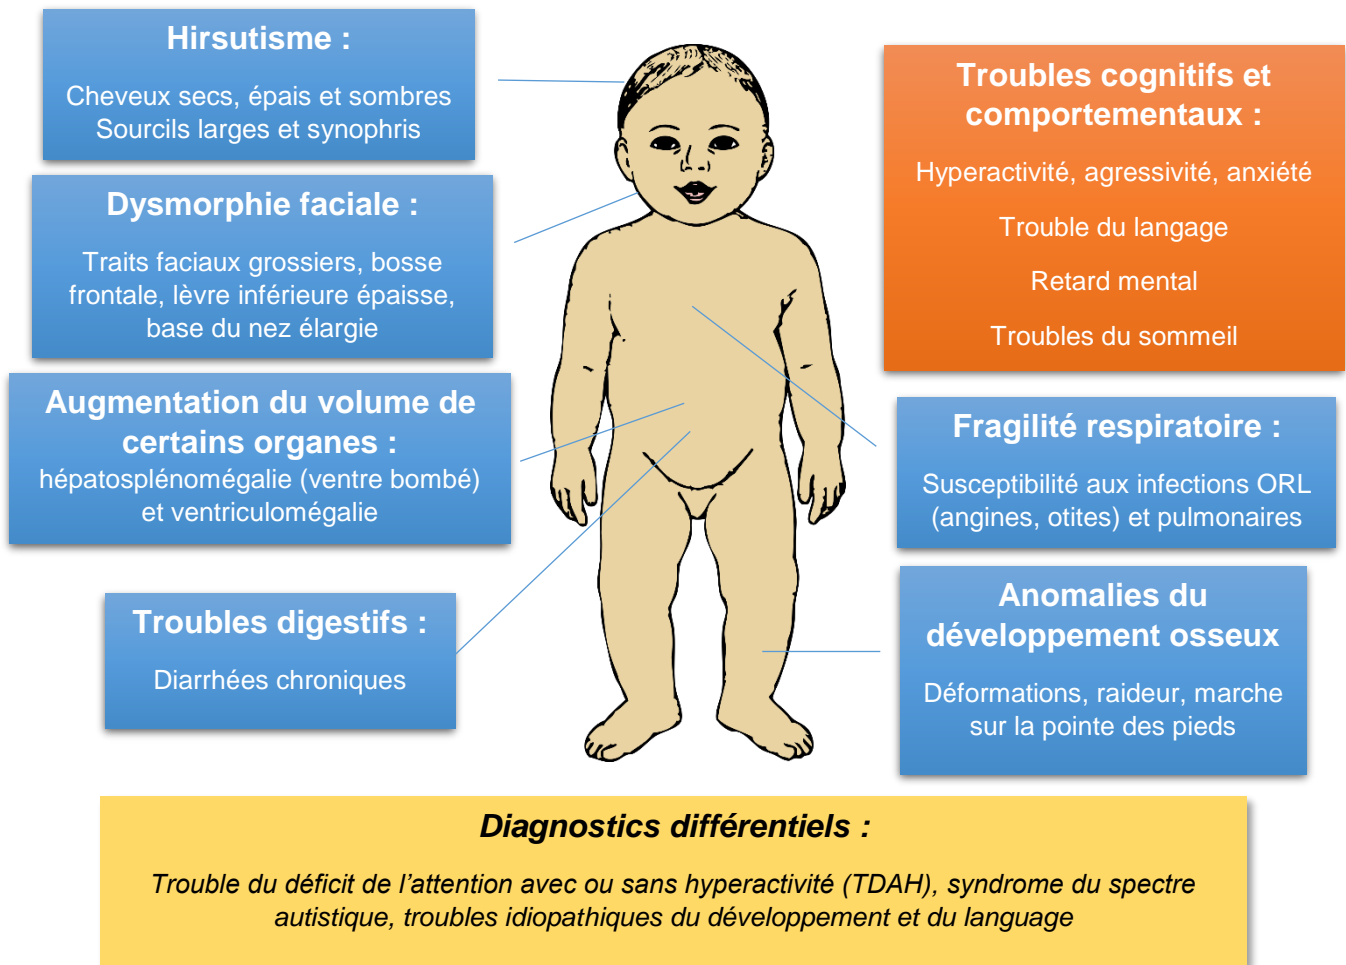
Hirsutisme :

Cheveux secs, épais et sombres
Sourcils larges et synophris

Dysmorphie faciale :

Traits faciaux grossiers, bosse frontale, lèvre inférieure épaisse, base du nez élargie

Augmentation du volume de certains organes :
hépatosplénomégalie (ventre bombé) et ventriculomégalie

Troubles digestifs :

Diarrhées chroniques

Troubles cognitifs et comportementaux :

Hyperactivité, agressivité, anxiété

Trouble du langage

Retard mental

Troubles du sommeil

Fragilité respiratoire :

Susceptibilité aux infections ORL (angines, otites) et pulmonaires

Anomalies du développement osseux

Déformations, raideur, marche sur la pointe des pieds

Diagnostics différentiels :

Trouble du déficit de l'attention avec ou sans hyperactivité (TDAH), syndrome du spectre autistique, troubles idiopathiques du développement et du language